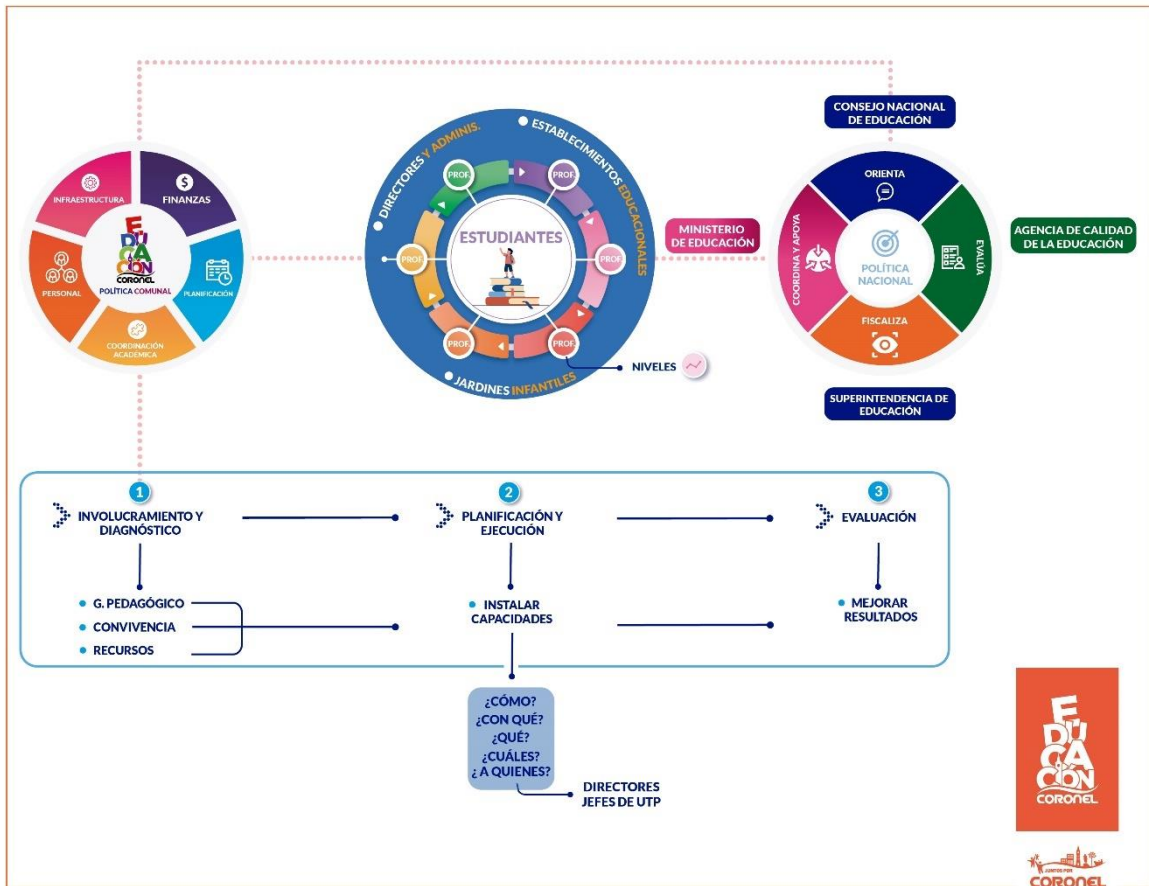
INFRAESTRUCTURA
FINANZAS
PERSONAL
EDUCACIÓN CORONEL
POLÍTICA COMUNAL
PLANIFICACIÓN
COORDINACIÓN ACADÉMICA

DIRECTORES Y ADMINIS.
ESTABLECIMIENTOS EDUCACIONALES
PROF.
PROF.
PROF.
PROF.
PROF.
PROF.
ESTUDIANTES
JARDINES INFANTILES
NIVELES

MINISTERIO DE EDUCACIÓN

CONSEJO NACIONAL DE EDUCACIÓN
ORIENTA
COORDINA Y APOYA
POLÍTICA NACIONAL
EVALÚA
FISCALIZA
AGENCIA DE CALIDAD DE LA EDUCACIÓN
SUPERINTENDENCIA DE EDUCACIÓN

1
INVOLUCRAMIENTO Y DIAGNÓSTICO
2
PLANIFICACIÓN Y EJECUCIÓN
3
EVALUACIÓN

G. PEDAGÓGICO
CONVIVENCIA
RECURSOS

INSTALAR CAPACIDADES

MEJORAR RESULTADOS

¿CÓMO?
¿CON QUÉ?
¿QUÉ?
¿CUÁLES?
¿A QUIENES?

DIRECTORES
JEFES DE UTP

EDUCACIÓN CORONEL

JUNTOS POR CORONEL